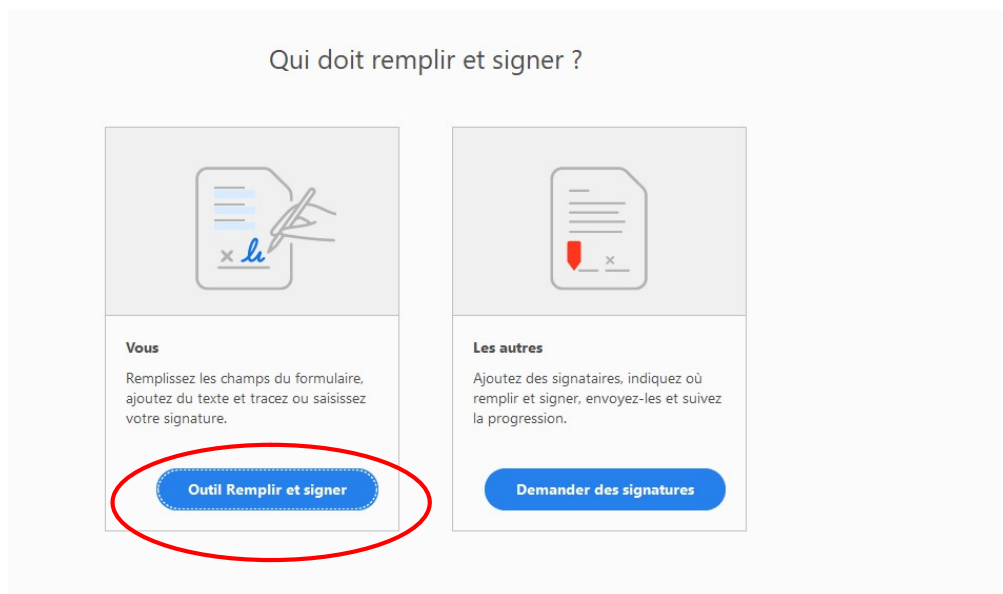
Qui doit remplir et signer ?

Vous

Remplissez les champs du formulaire, ajoutez du texte et tracez ou saisissez votre signature.

Outil Remplir et signer

Les autres

Ajoutez des signataires, indiquez où remplir et signer, envoyez-les et suivez la progression.

Demander des signatures